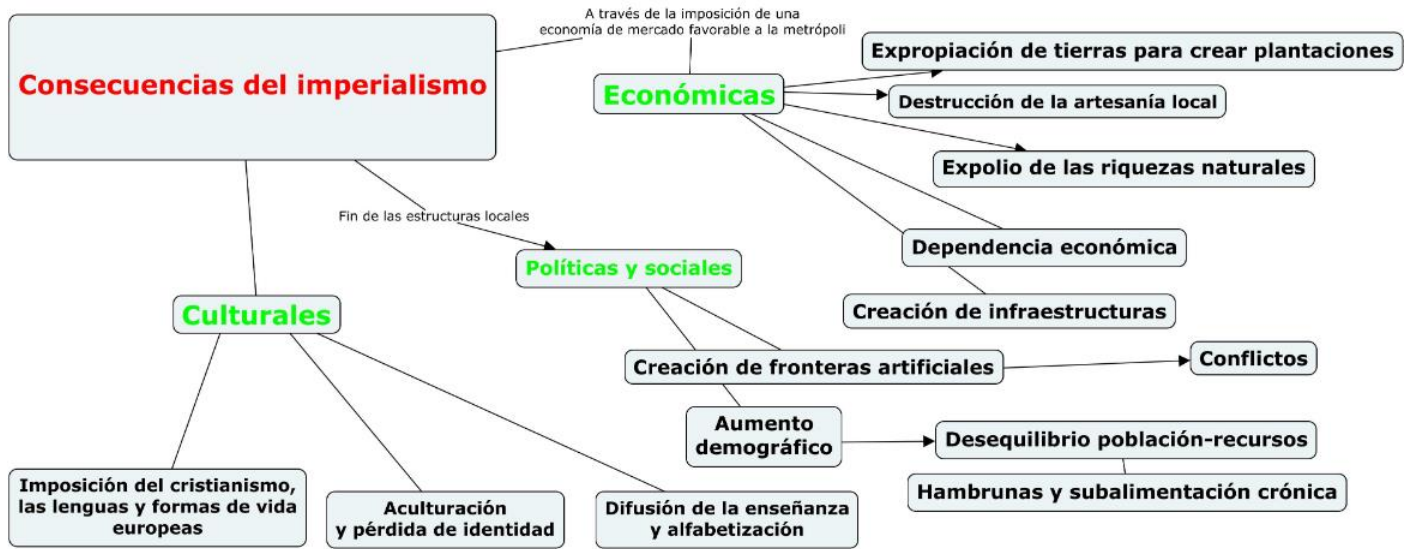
Consecuencias del imperialismo

A través de la imposición de una economía de mercado favorable a la metrópoli

Económicas

Expropiación de tierras para crear plantaciones

Destrucción de la artesanía local

Expolio de las riquezas naturales

Dependencia económica

Creación de infraestructuras

Fin de las estructuras locales

Políticas y sociales

Creación de fronteras artificiales

Conflictos

Aumento demográfico

Desequilibrio población-recursos

Hambrunas y subalimentación crónica

Culturales

Imposición del cristianismo, las lenguas y formas de vida europeas

Aculturación y pérdida de identidad

Difusión de la enseñanza y alfabetización